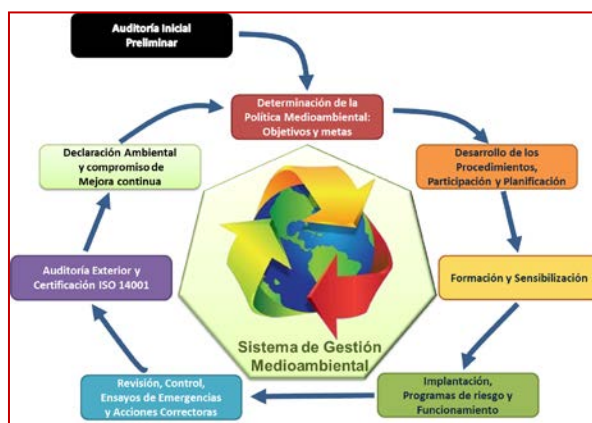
Auditoría Inicial Preliminar

Determinación de la Política Medioambiental: Objetivos y metas

Desarrollo de los Procedimientos, Participación y Planificación

Formación y Sensibilización

Implantación, Programas de riesgo y Funcionamiento

Revisión, Control, Ensayos de Emergencias y Acciones Correctoras

Auditoría Exterior y Certificación ISO 14001

Declaración Ambiental y compromiso de Mejora continua

Sistema de Gestión Medioambiental